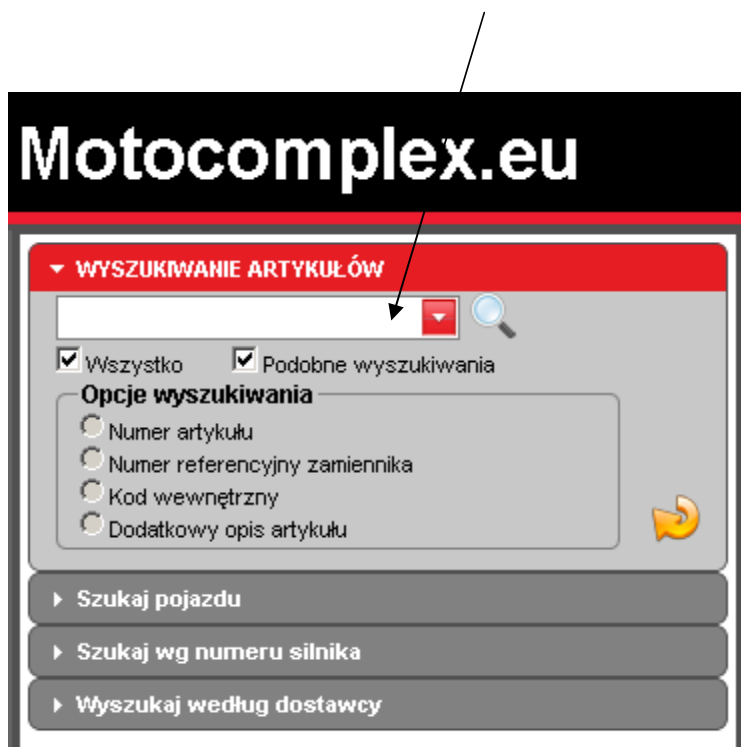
Motocomplex.eu

WYSZUKIWANIE ARTYKUŁÓW

Wszystko
Podobne wyszukiwania

Opcje wyszukiwania
Numer artykułu
Numer referencyjny zamiennika
Kod wewnętrzny
Dodatkowy opis artykułu

Szukaj pojazdu
Szukaj wg numeru silnika
Wyszukaj według dostawcy